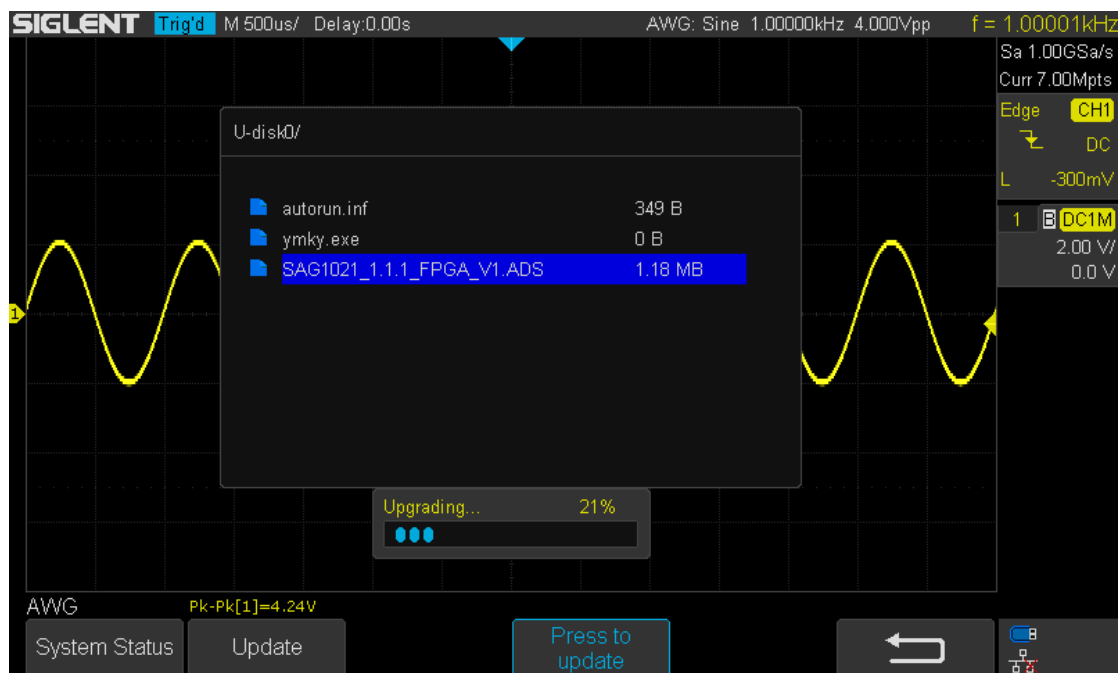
SIGLENT Trig'd M 500us/ Delay:0.00s AWG: Sine 1.00000kHz 4.000Vpp f = 1.00001kHz

Sa 1.00GSa/s
Curr 7.00Mpts
Edge CH1
DC
L -300mV
1 B DC1M
2.00 V/
0.0 V

U-disk0/

autorun.inf 349 B
ymky.exe 0 B
SAG1021_1.1.1_FPGA_V1.ADS 1.18 MB

Upgrading... 21%

1

AWG Pk-Pk[1]=4.24V

System Status
Update
Press to update